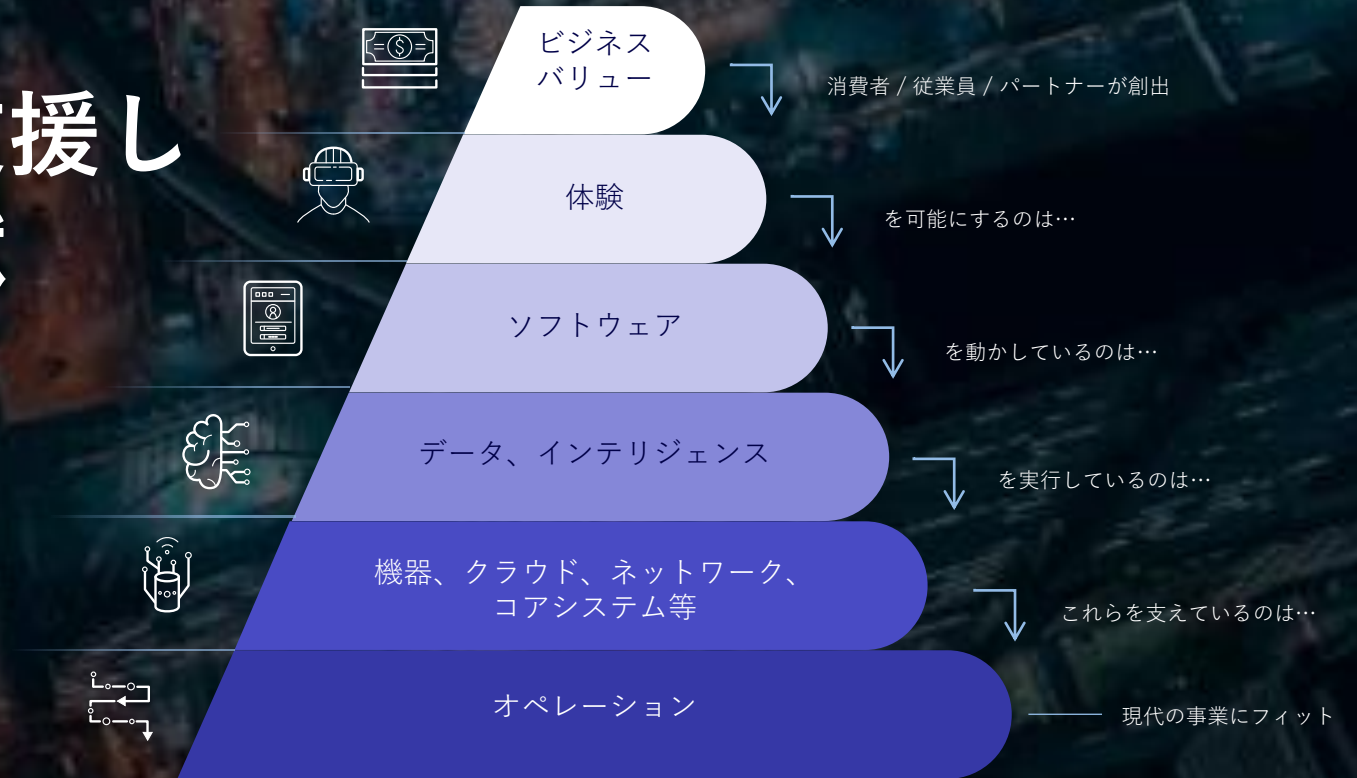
援し

ビジネス バリュー

消費者 / 従業員 / パートナーが創出

体験

を可能にするのは…

ソフトウェア

を動かしているのは…

データ、インテリジェンス

を実行しているのは…

機器、クラウド、ネットワーク、コアシステム等

これらを支えているのは…

オペレーション

現代の事業にフィット